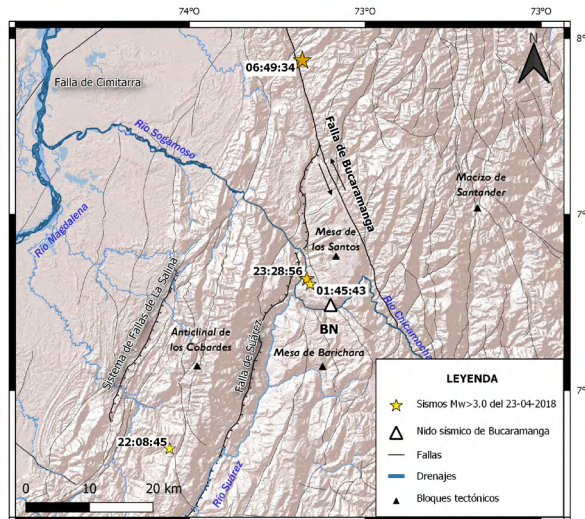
74°O
73°O
73°O
8°
7°
7°
N
06:49:34
Falla de Cimitarra
Río Sogamoso
Falla de Bucaramanga
Macizo de Santander
Río Magdalena
Mesa de los Santos
23:28:56
01:45:43
BN
Río Chicamocha
Sistema de Fallas de La Salina
Anticlinal de los Cobardes
Falla de Suárez
Mesa de Barichara
22:08:45
Río Suárez
0 10 20 km
LEYENDA
Sismos Mw>3.0 del 23-04-2018
Nido sísmico de Bucaramanga
Fallas
Drenajes
Bloques tectónicos